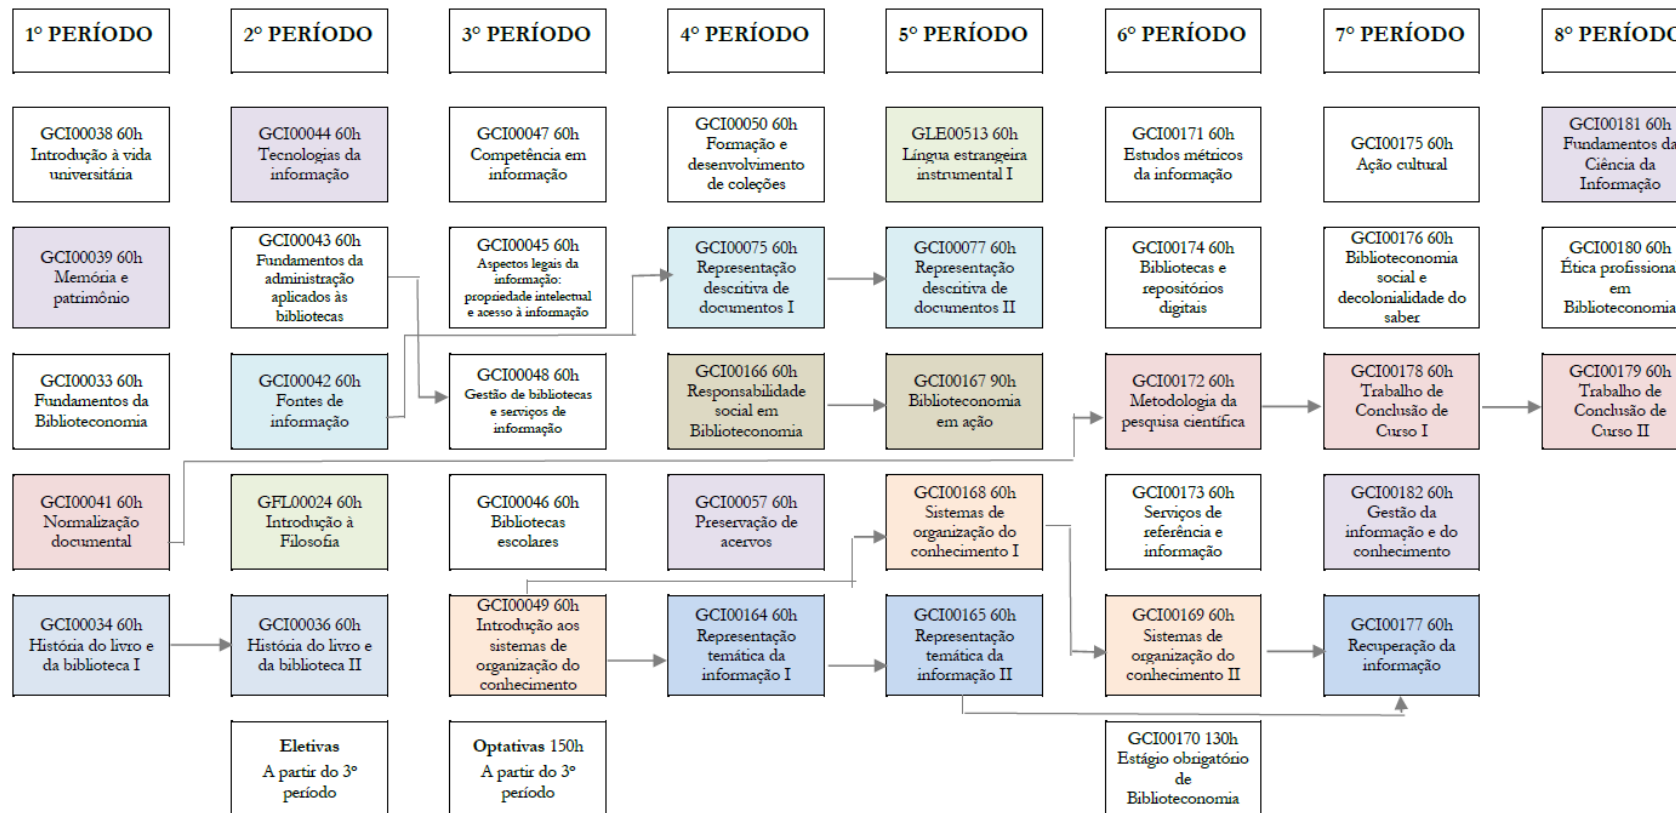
1º PERÍODO

GCI00038 60h Introdução à vida universitária

GCI00039 60h Memória e patrimônio

GCI00033 60h Fundamentos da Biblioteconomia

GCI00041 60h Normalização documental

GCI00034 60h História do livro e da biblioteca I

2º PERÍODO

GCI00044 60h Tecnologias da informação

GCI00043 60h Fundamentos da administração aplicados às bibliotecas

GCI00042 60h Fontes de informação

GFL00024 60h Introdução à Filosofia

GCI00036 60h História do livro e da biblioteca II

Eletivas
A partir do 3º período

3º PERÍODO

GCI00047 60h Competência em informação

GCI00045 60h Aspectos legais da informação: propriedade intelectual e acesso à informação

GCI00048 60h Gestão de bibliotecas e serviços de informação

GCI00046 60h Bibliotecas escolares

GCI00049 60h Introdução aos sistemas de organização do conhecimento

Optativas 150h
A partir do 3º período

4º PERÍODO

GCI00050 60h Formação e desenvolvimento de coleções

GCI00075 60h Representação descritiva de documentos I

GCI00166 60h Responsabilidade social em Biblioteconomia

GCI00057 60h Preservação de acervos

GCI00164 60h Representação temática da informação I

5º PERÍODO

GLE00513 60h Língua estrangeira instrumental I

GCI00077 60h Representação descritiva de documentos II

GCI00167 90h Biblioteconomia em ação

GCI00168 60h Sistemas de organização do conhecimento I

GCI00165 60h Representação temática da informação II

6º PERÍODO

GCI00171 60h Estudos métricos da informação

GCI00174 60h Bibliotecas e repositórios digitais

GCI00172 60h Metodologia da pesquisa científica

GCI00173 60h Serviços de referência e informação

GCI00169 60h Sistemas de organização do conhecimento II

GCI00170 130h Estágio obrigatório de Biblioteconomia

7º PERÍODO

GCI00175 60h Ação cultural

GCI00176 60h Biblioteconomia social e decolonialidade do saber

GCI00178 60h Trabalho de Conclusão de Curso I

GCI00182 60h Gestão da informação e do conhecimento

GCI00177 60h Recuperação da informação

8º PERÍODO

GCI00181 60h Fundamentos da Ciência da Informação

GCI00180 60h Ética profissional em Biblioteconomia

GCI00179 60h Trabalho de Conclusão de Curso II